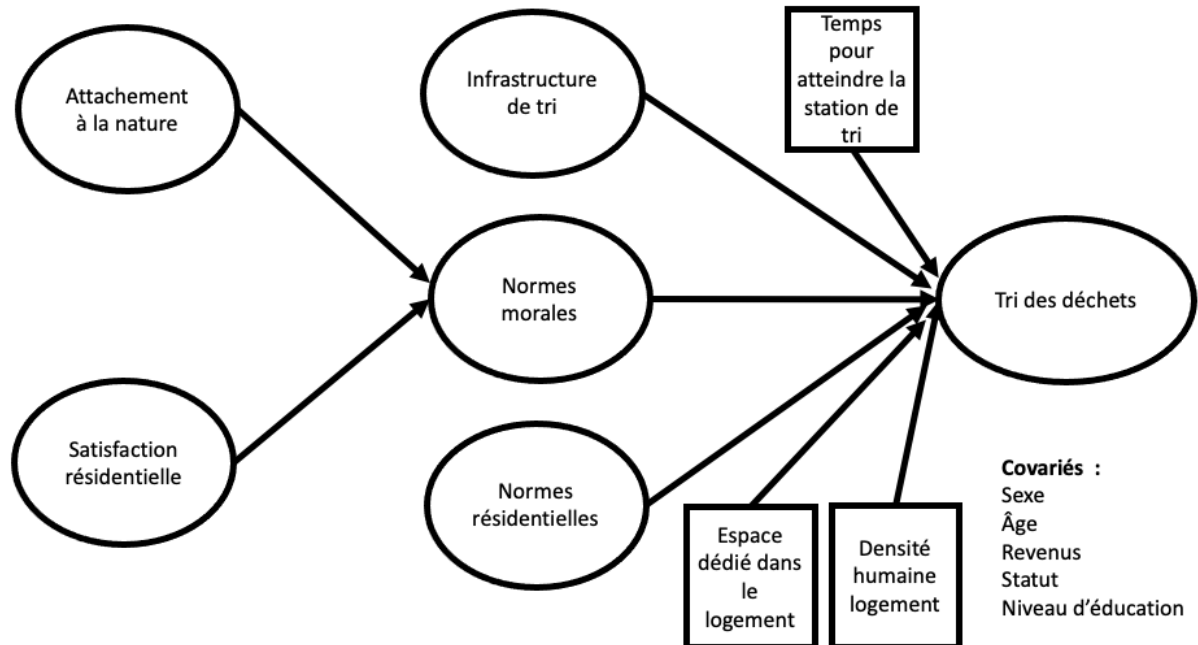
Attachement à la nature

Satisfaction résidentielle

Infrastructure de tri

Normes morales

Normes résidentielles

Temps pour atteindre la station de tri

Tri des déchets

Espace dédié dans le logement

Densité humaine logement

Covariés :
Sexe
Âge
Revenus
Statut
Niveau d'éducation